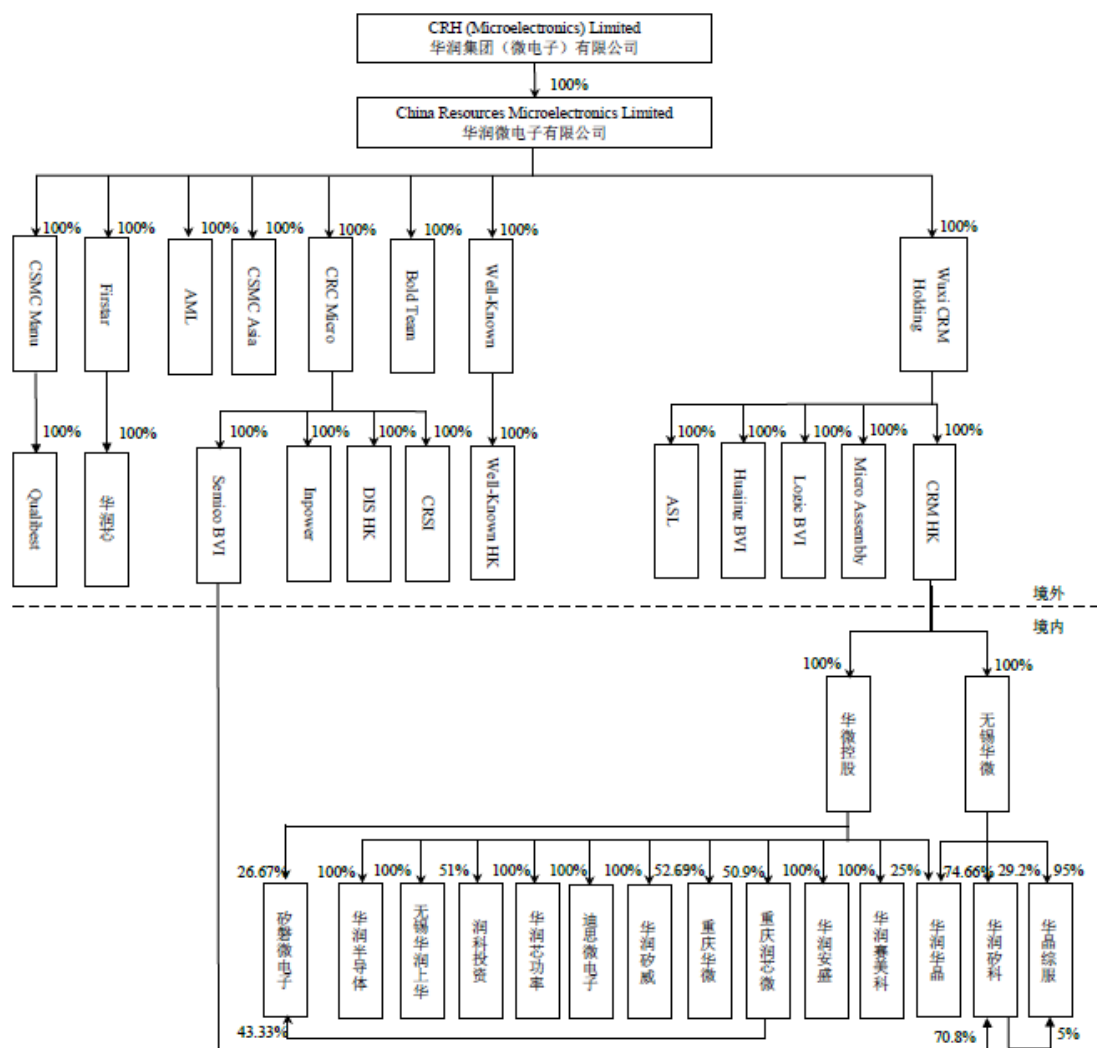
CRH (Microelectronics) Limited
华润集团（微电子）有限公司

100%

China Resources Microelectronics Limited
华润微电子有限公司

100%
CSMC Manu

100%
Firstar

100%
AML

100%
CSMC Asia

100%
CRC Micro

100%
Bold Team

100%
Well-Known

100%
Wuxi CRM Holding

100%
Qualibest

100%
华润芯

100%
Semico BVI

100%
Inpower

100%
DIS HK

100%
CRSI

100%
Well-Known HK

100%
ASL

100%
Huaing BVI

100%
Logic BVI

100%
Micro Assembly

100%
CRM HK

境外

境内

100%
华微控股

100%
无锡华微

26.67%
矽磐微电子

100%
华润半导体

100%
无锡华润上华

51%
润科投资

100%
华润芯功率

100%
迪思微电子

100%
华润矽威

52.69%
重庆华微

50.9%
重庆润芯微

100%
华润安盛

100%
华润赛美科

25%
华润华晶

74.66%
华润矽科

29.2%
华晶综服

95%

43.33%

70.8%

5%